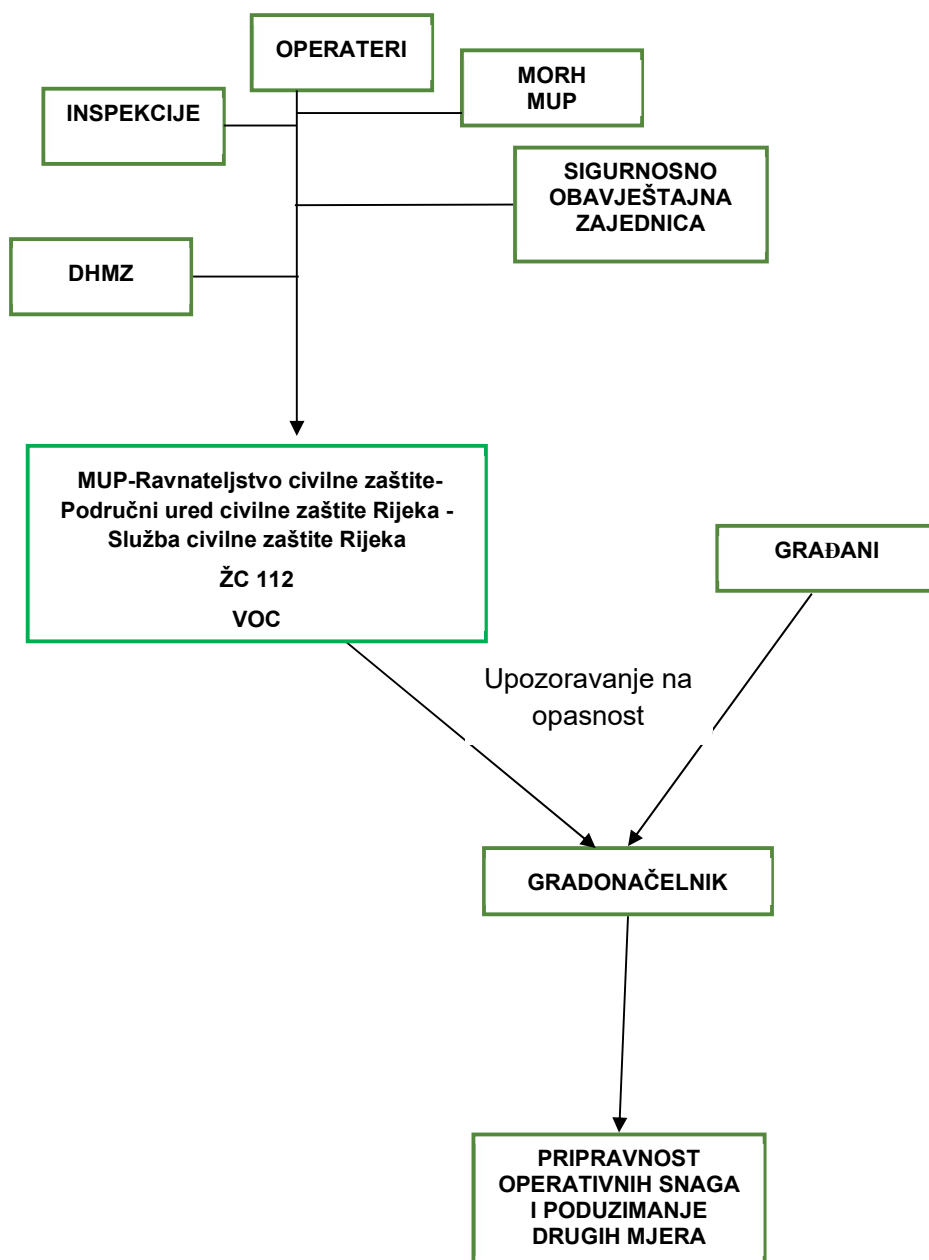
OPERATERI

MORH
MUP

INSPEKCIJE

SIGURNOSNO
OBAVJEŠTAJNA
ZAJEDNICA

DHMZ

MUP-Ravnateljstvo civilne zaštite-
Područni ured civilne zaštite Rijeka -
Služba civilne zaštite Rijeka

ŽC 112

VOC

GRAĐANI

Upozoravanje na opasnost

GRADONAČELNIK

PRIPRAVNOST
OPERATIVNIH SNAGA
I PODUZIMANJE
DRUGIH MJERA